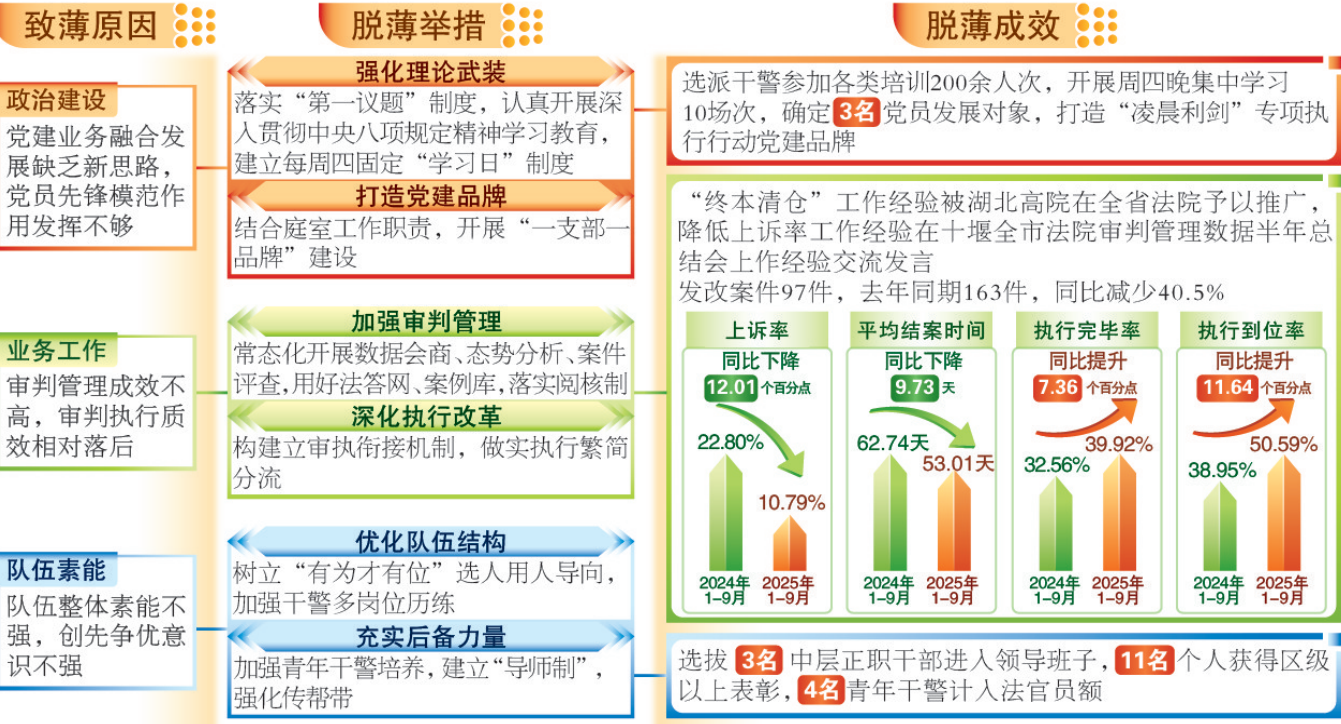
致薄原因

政治建设

党建业务融合发展缺乏新思路，党员先锋模范作用发挥不够

业务工作

审判管理成效不高，审判执行质效相对落后

队伍素能

队伍整体素能不强，创先争优意识不强

脱薄举措

强化理论武装

落实“第一议题”制度，认真开展深入贯彻中央八项规定精神学习教育，建立每周四固定“学习日”制度

打造党建品牌

结合庭室工作职责，开展“一支部一品牌”建设

加强审判管理

常态化开展数据会商、态势分析、案件评查，用好法答网、案例库，落实阅核制

深化执行改革

构建立审执衔接机制，做实执行繁简分流

优化队伍结构

树立“有为才有位”选人用人导向，加强干警多岗位历练

充实后备力量

加强青年干警培养，建立“导师制”，强化传帮带

脱薄成效

选派干警参加各类培训200余人次，开展周四晚集中学习10场次，确定3名党员发展对象，打造“凌晨利剑”专项执行行动党建品牌

“终本清仓”工作经验被湖北高院在全省法院予以推广，降低上诉率工作经验在十堰全市法院审判管理数据半年总结会上作经验交流发言

发改案件97件，去年同期163件，同比减少40.5%

上诉率
同比下降
12.01个百分点
22.80%
10.79%
2024年1—9月
2025年1—9月

平均结案时间
同比下降
9.73天
62.74天
53.01天
2024年1—9月
2025年1—9月

执行完毕率
同比提升
7.36个百分点
32.56%
39.92%
2024年1—9月
2025年1—9月

执行到位率
同比提升
11.64个百分点
38.95%
50.59%
2024年1—9月
2025年1—9月

选拔3名中层正职干部进入领导班子，11名个人获得区级以上表彰，4名青年干警计入法官员额